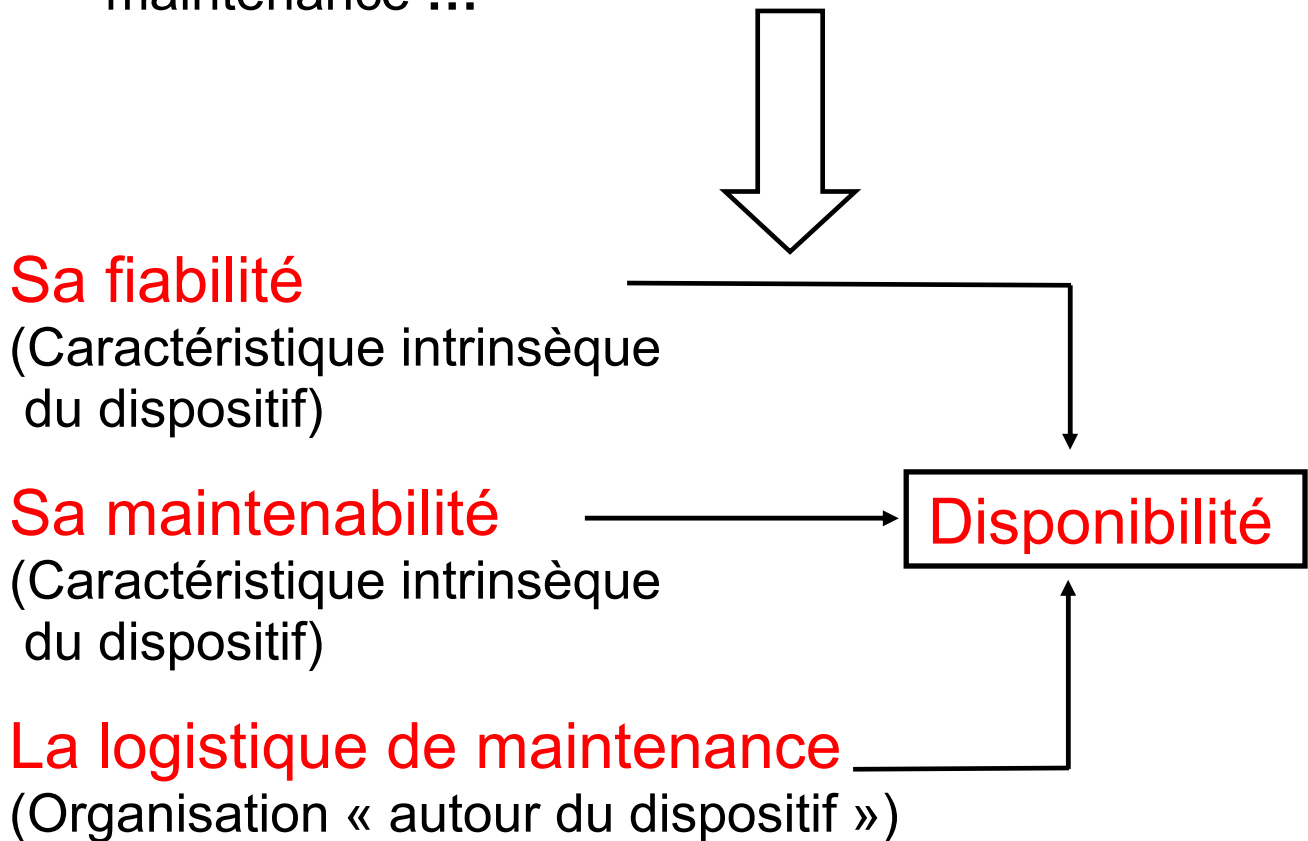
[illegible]

Sa fiabilité
(Caractéristique intrinsèque du dispositif)

Sa maintenabilité
(Caractéristique intrinsèque du dispositif)

Disponibilité

La logistique de maintenance
(Organisation « autour du dispositif »)